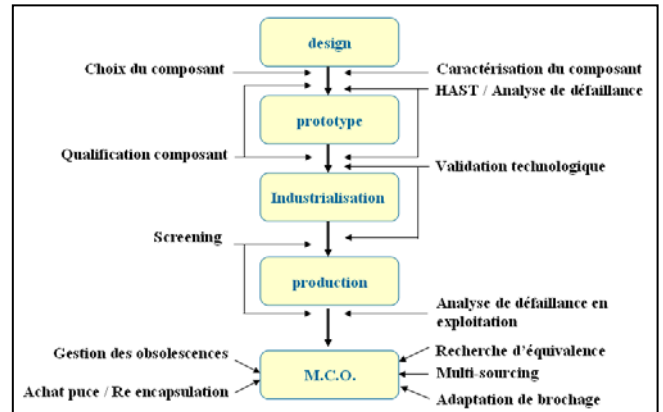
design

Choix du composant

Caractérisation du composant

HAST / Analyse de défaillance

prototype

Qualification composant

Validation technologique

Industrialisation

Screening

production

Analyse de défaillance en exploitation

Gestion des obsolescences

Recherche d'équivalence

M.C.O.

Multi-sourcing

Achat puce / Re encapsulation

Adaptation de brochage